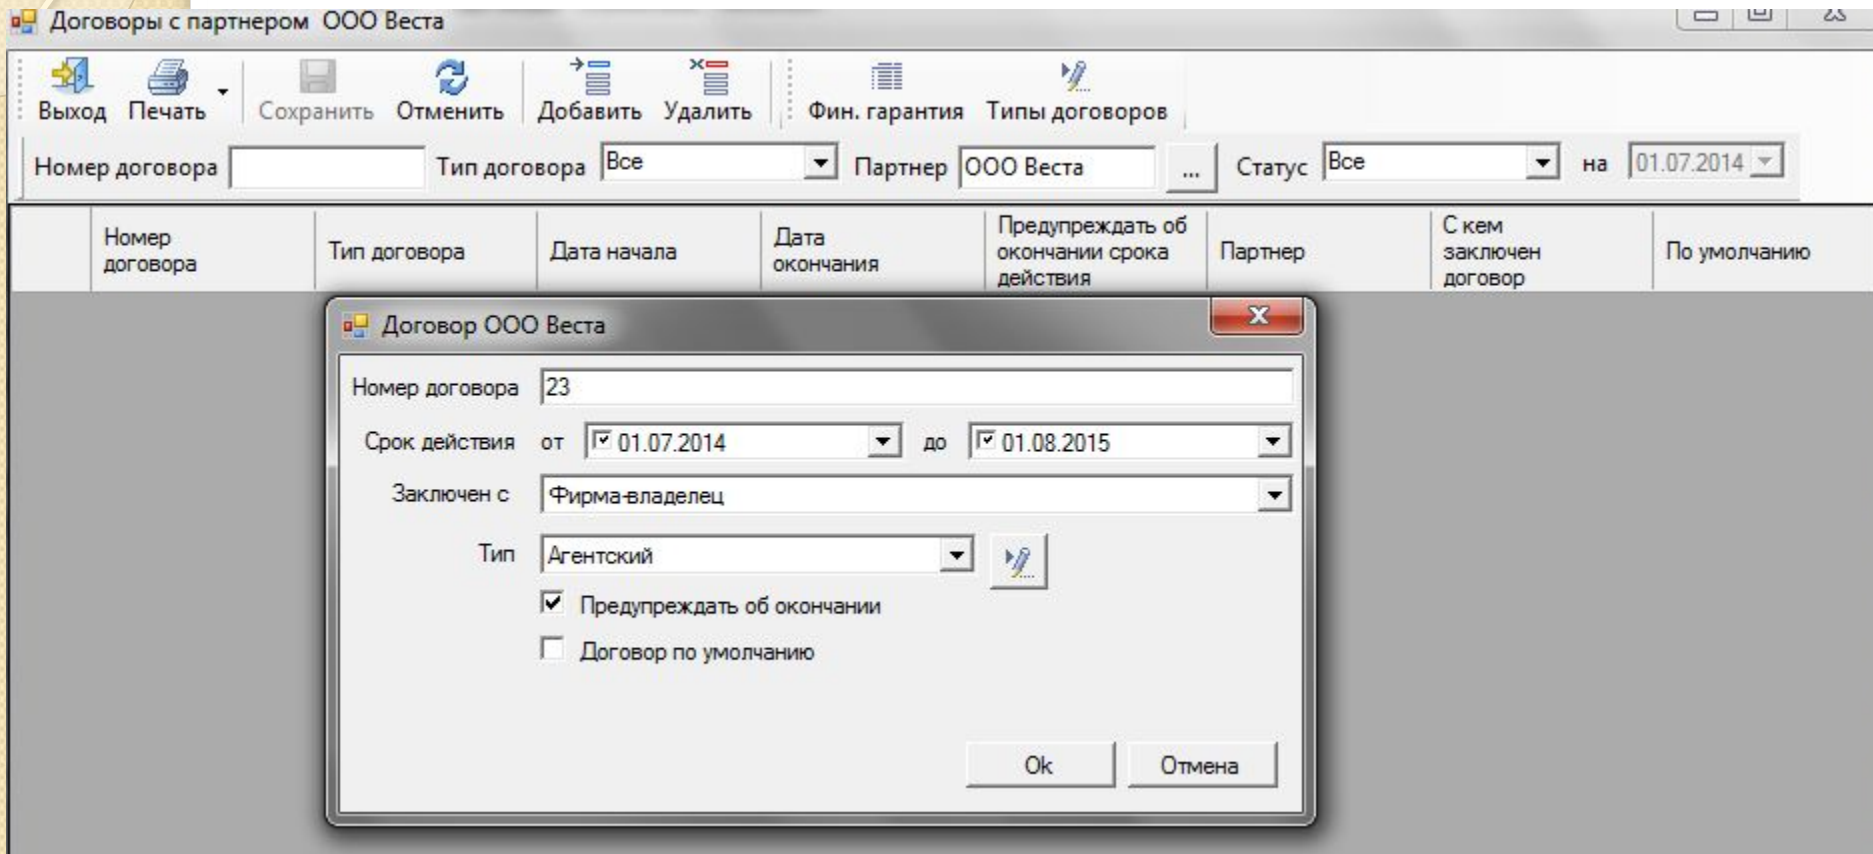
Договоры с партнером ООО Веста

Выход Печать Сохранить Отменить Добавить Удалить Фин. гарантия Типы договоров

Номер договора Тип договора Все Партнер ООО Веста ... Статус Все на 01.07.2014

| | Номер договора | Тип договора | Дата начала | Дата окончания | Предупреждать об окончании срока действия | Партнер | С кем заключен договор | По умолчанию |
|---|---|---|---|---|---|---|---|---|

Договор ООО Веста

Номер договора 23

Срок действия от 01.07.2014 до 01.08.2015

Заключен с Фирма-владелец

Тип Агентский

Предупреждать об окончании

Договор по умолчанию

Ok Отмена